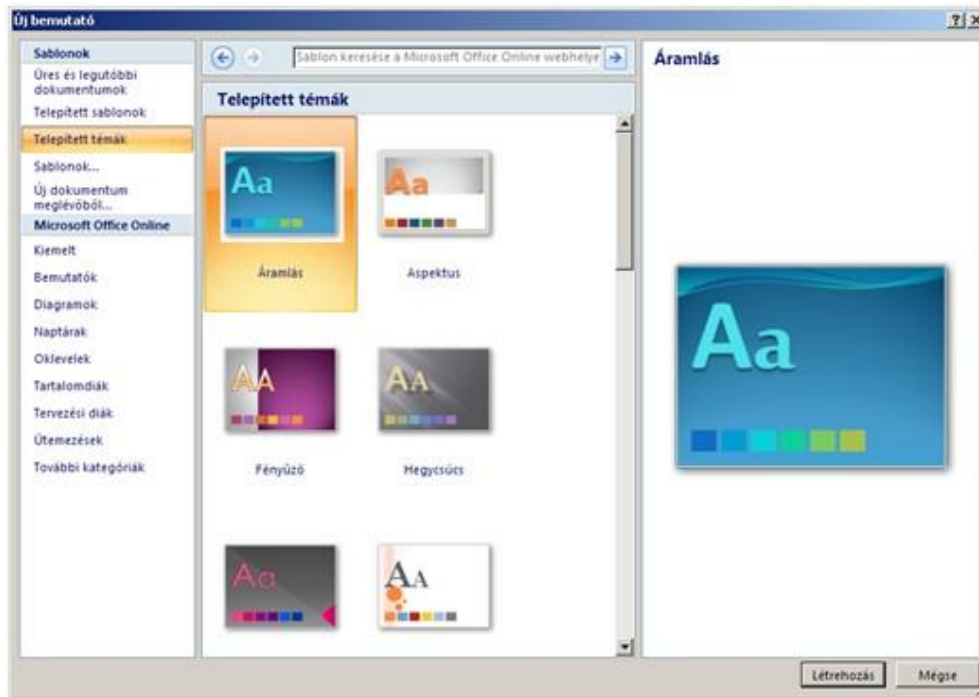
Új bemutató

?| X

Sablonok
Üres és legutóbbi dokumentumok
Telepített sablonok
Telepített témák
Sablonok...
Új dokumentum meglévőből...
Microsoft Office Online
Kiemelt
Bemutatók
Diagramok
Naptárak
Oklevelek
Tartalomdiák
Tervezési diák
Ütemezések
További kategóriák

Sablon keresése a Microsoft Office Online webhelye

Telepített témák

Aa
Áramlás

Aa
Aspektus

AA
Fényűző

AA
Hegycsúcs

Aa

AA

Áramlás

Aa

Létrehozás
Mégse